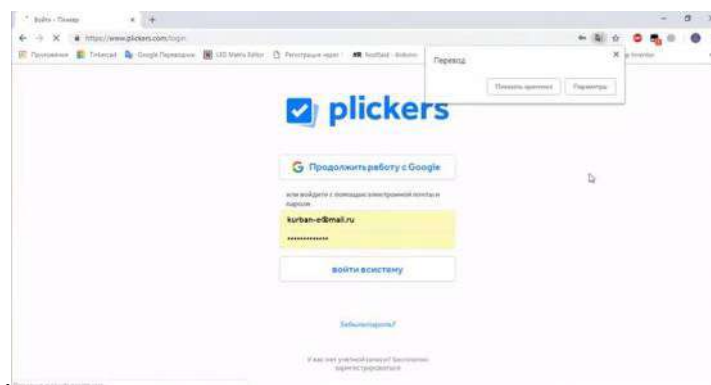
Войти - Plickers

https://www.plickers.com/login

Приложения Tinkercad Google Переводчик LED Matrix Editor Регистрация через Scratch - Arduino

Перевод

Показать оригинал Параметры

plickers

G Продолжить работу с Google

или войдите с помощью электронной почты и пароля

kurban-e@mail.ru

•••••••••••••

войти в систему

Забыли пароль?

У вас нет учетной записи? Бесплатно зарегистрироваться